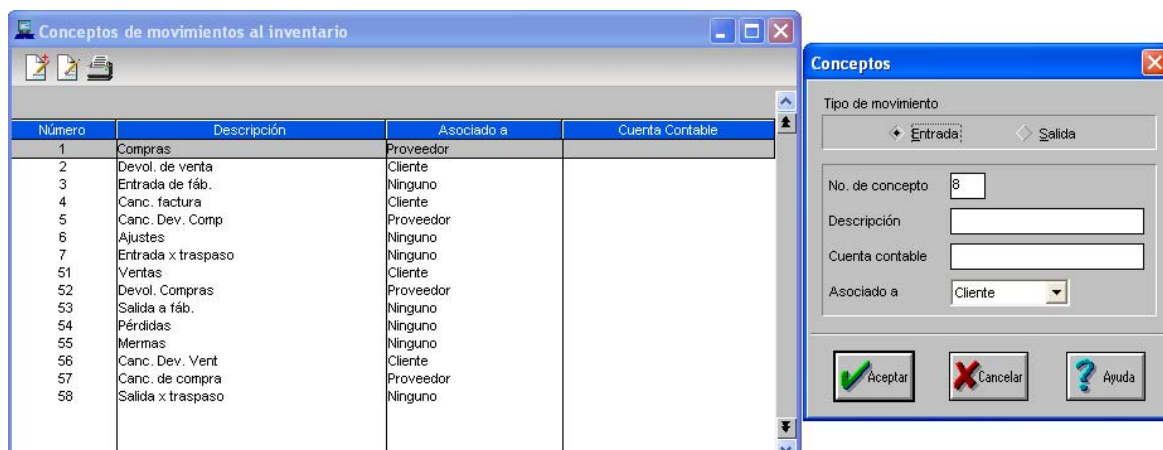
Conceptos de movimientos al inventario

| Número | Descripción | Asociado a | Cuenta Contable |
|---|---|---|---|
| 1 | Compras | Proveedor | |
| 2 | Devol. de venta | Cliente | |
| 3 | Entrada de fáb. | Ninguno | |
| 4 | Canc. factura | Cliente | |
| 5 | Canc. Dev. Comp | Proveedor | |
| 6 | Ajustes | Ninguno | |
| 7 | Entrada x traspaso | Ninguno | |
| 51 | Ventas | Cliente | |
| 52 | Devol. Compras | Proveedor | |
| 53 | Salida a fáb. | Ninguno | |
| 54 | Pérdidas | Ninguno | |
| 55 | Mermas | Ninguno | |
| 56 | Canc. Dev. Vent | Cliente | |
| 57 | Canc. de compra | Proveedor | |
| 58 | Salida x traspaso | Ninguno | |

Conceptos

Tipo de movimiento

Entrada

Salida

No. de concepto 8

Descripción

Cuenta contable

Asociado a Cliente

Aceptar

Cancelar

Ayuda